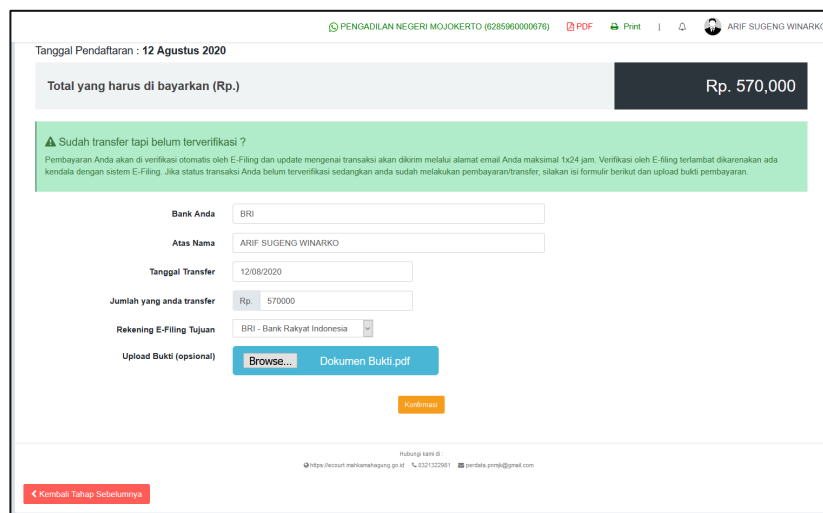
PENGADILAN NEGERI MOJOKERTO (6285960000676) PDF Print | ARIF SUGENG WINARKO

Tanggal Pendaftaran : 12 Agustus 2020

Total yang harus di bayarkan (Rp.)

Rp. 570,000

Sudah transfer tapi belum terverifikasi ?

Pembayaran Anda akan di verifikasi otomatis oleh E-Filing dan update mengenai transaksi akan dikirim melalui alamat email Anda maksimal 1x24 jam. Verifikasi oleh E-filing terlambat dikarenakan ada kendala dengan sistem E-Filing. Jika status transaksi Anda belum terverifikasi sedangkan anda sudah melakukan pembayaran/transfer, silakan isi formulir berikut dan upload bukti pembayaran.

Bank Anda BRI

Atas Nama ARIF SUGENG WINARKO

Tanggal Transfer 12/08/2020

Jumlah yang anda transfer Rp. 570000

Rekening E-Filing Tujuan BRI - Bank Rakyat Indonesia

Upload Bukti (opsional) Browse... Dokumen Bukti.pdf

Konfirmasi

Hubungi kami di :

https://ecourt.mahkamahagung.go.id 0321322961 perdata.pnmjk@gmail.com

Kembali Tahap Sebelumnya